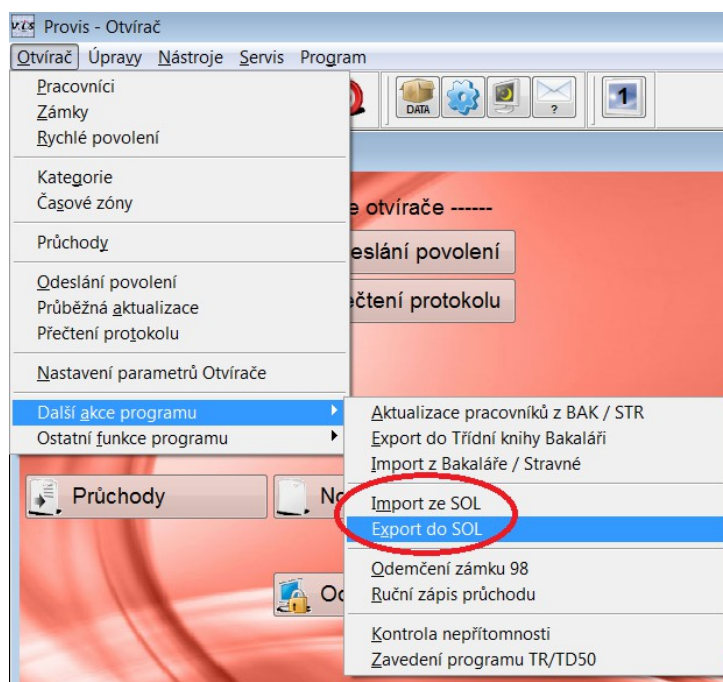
Provis - Otvírač

Otvírač Úpravy Nástroje Servis Program

Pracovníci
Zámky
Rychlé povolení

Kategorie
Časové zóny

Průchody

Odeslání povolení
Průběžná aktualizace
Přečtení protokolu

Nastavení parametrů Otvírače

Další akce programu
Ostatní funkce programu

DATA

?

1

e otvírače ------

eslání povolení

ečtení protokolu

Průchody

No

Od

Aktualizace pracovníků z BAK / STR
Export do Třídní knihy Bakaláři
Import z Bakaláře / Stravné

Import ze SOL
Export do SOL

Odemčení zámku 98
Ruční zápis průchodu

Kontrola nepřítomnosti
Zavedení programu TR/TD50